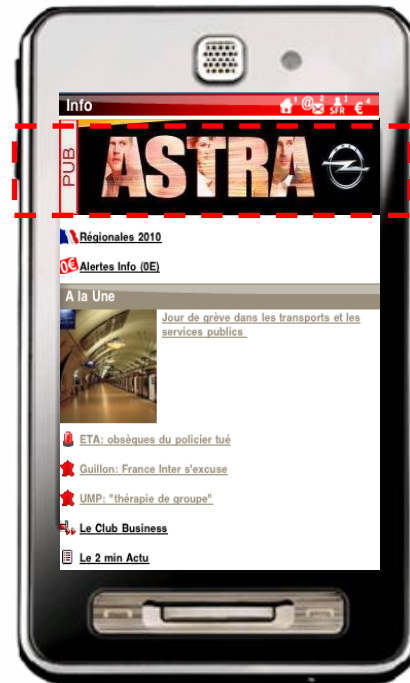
Info

SFR €

PUB

ASTRA

Régionales 2010

0E Alertes Info (0E)

A la Une

Jour de grève dans les transports et les services publics

ETA: obsèques du policier tué

Guillon: France Inter s'excuse

UMP: "thérapie de groupe"

Le Club Business

Le 2 min Actu